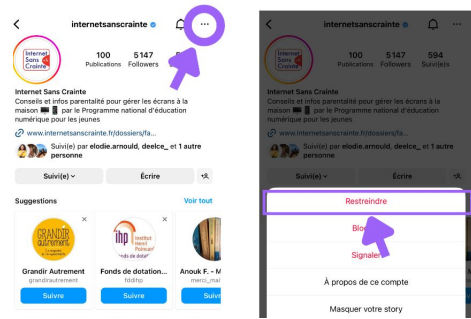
internetsanscrainte

Internet Sans Crainte

100 Publications
5147 Followers

Internet Sans Crainte
Conseils et infos parentalité pour gérer les écrans à la maison 🏠 📱 par le Programme national d'éducation numérique pour les jeunes

www.internetsanscrainte.fr/dossiers/fa...

Suivi(e) par elodie.arnould, deelce_ et 1 autre personne

Suivi(e)
Écrire

Suggestions
Voir tout

GRANDIR autrement
Grandir Autrement
grandirautrement
Suivre

fhp Institut Henri Poincaré
Fonds de dotation...
fddihp
Suivre

Anouk F. - M
merci_mai
Suivre

internetsanscrainte

100 Publications
5147 Followers
594 Suivi(e)s

Internet Sans Crainte
Conseils et infos parentalité pour gérer les écrans à la maison 🏠 📱 par le Programme national d'éducation numérique pour les jeunes

www.internetsanscrainte.fr/dossiers/fa...

Suivi(e) par elodie.arnould, deelce_ et 1 autre personne

Suivi(e)
Écrire

Restreindre
Blo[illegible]
Signaler
À propos de ce compte
Masquer votre story